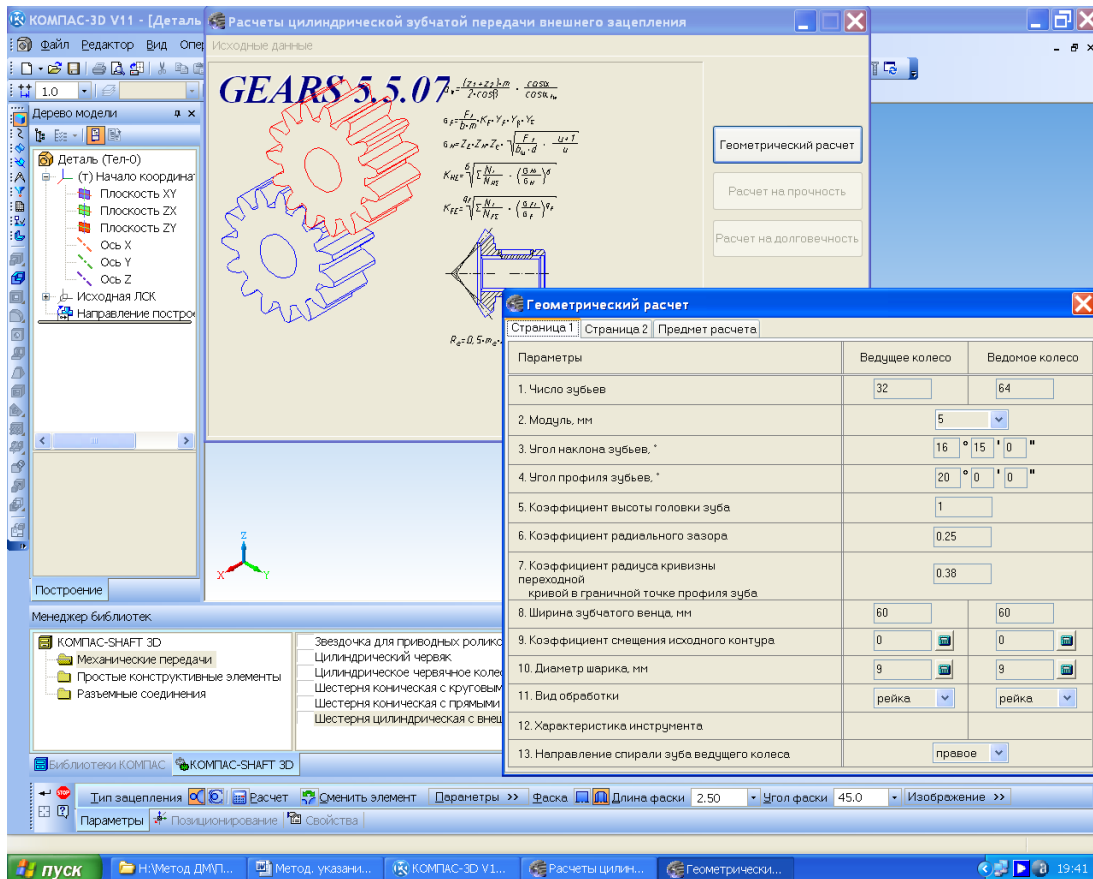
КОМПАС-3D V11 - [Деталь
Файл Редактор Вид Опер
1.0
Дерево модели
Деталь (Тел-0)
(т) Начало координат
Плоскость XY
Плоскость ZX
Плоскость ZY
Ось X
Ось Y
Ось Z
Исходная ЛСК
Направление построе
Построение

Расчеты цилиндрической зубчатой передачи внешнего зацепления
Исходные данные
GEARS 5.5.07
Геометрический расчет
Расчет на прочность
Расчет на долговечность

Геометрический расчет
Страница 1 | Страница 2 | Предмет расчета

| Параметры | Ведущее колесо | Ведомое колесо |
|---|---|---|
| 1. Число зубьев | 32 | 64 |
| 2. Модуль, мм | 5 | |
| 3. Угол наклона зубьев, ° | 16 ° 15 ' 0 " | |
| 4. Угол профиля зубьев, ° | 20 ° 0 ' 0 " | |
| 5. Коэффициент высоты головки зуба | 1 | |
| 6. Коэффициент радиального зазора | 0.25 | |
| 7. Коэффициент радиуса кривизны переходной кривой в граничной точке профиля зуба | 0.38 | |
| 8. Ширина зубчатого венца, мм | 60 | 60 |
| 9. Коэффициент смещения исходного контура | 0 | 0 |
| 10. Диаметр шарика, мм | 9 | 9 |
| 11. Вид обработки | рейка | рейка |
| 12. Характеристика инструмента | | |
| 13. Направление спирали зуба ведущего колеса | правое | |

Менеджер библиотек
КОМПАС-SHAFT 3D
Механические передачи
Простые конструктивные элементы
Разъемные соединения
Звездочка для приводных ролико
Цилиндрический червяк
Цилиндрическое червячное колес
Шестерня коническая с круговым
Шестерня коническая с прямыми
Шестерня цилиндрическая с внеш
Библиотеки КОМПАС
КОМПАС-SHAFT 3D

Тип зацепления
Расчет
Сменить элемент
Параметры >>
Фаска
Длина фаски 2.50
Угол фаски 45.0
Изображение >>
Параметры
Позиционирование
Свойства

пуск
H:\Метод ДМ\П...
Метод. указани...
КОМПАС-3D V1...
Расчеты цилин...
Геометрически...
19:41